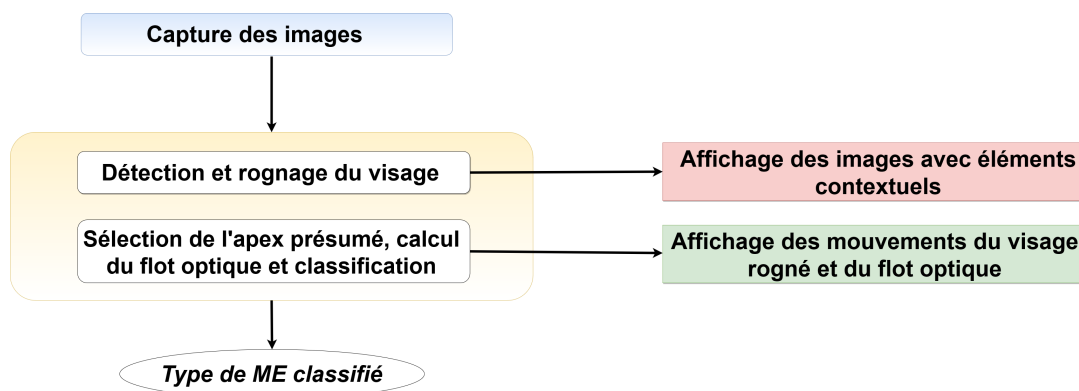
Capture des images

Détection et rognage du visage

Sélection de l'apex présumé, calcul du flot optique et classification

Affichage des images avec éléments contextuels

Affichage des mouvements du visage rogné et du flot optique

Type de ME classifié